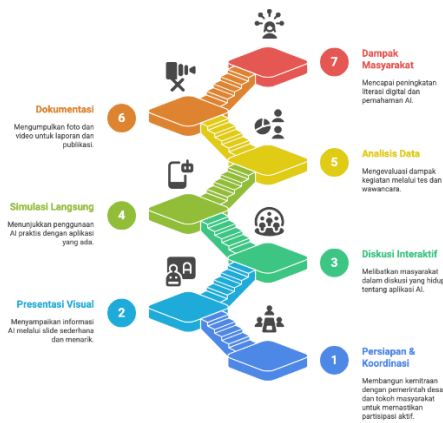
7
Dampak Masyarakat
Mencapai peningkatan literasi digital dan pemahaman AI.

6
Dokumentasi
Mengumpulkan foto dan video untuk laporan dan publikasi.

5
Analisis Data
Mengevaluasi dampak kegiatan melalui tes dan wawancara.

4
Simulasi Langsung
Menunjukkan penggunaan AI praktis dengan aplikasi yang ada.

3
Diskusi Interaktif
Melibatkan masyarakat dalam diskusi yang hidup tentang aplikasi AI.

2
Presentasi Visual
Menyampaikan informasi AI melalui slide sederhana dan menarik.

1
Persiapan & Koordinasi
Membangun kemitraan dengan pemerintah desa dan tokoh masyarakat untuk memastikan partisipasi aktif.